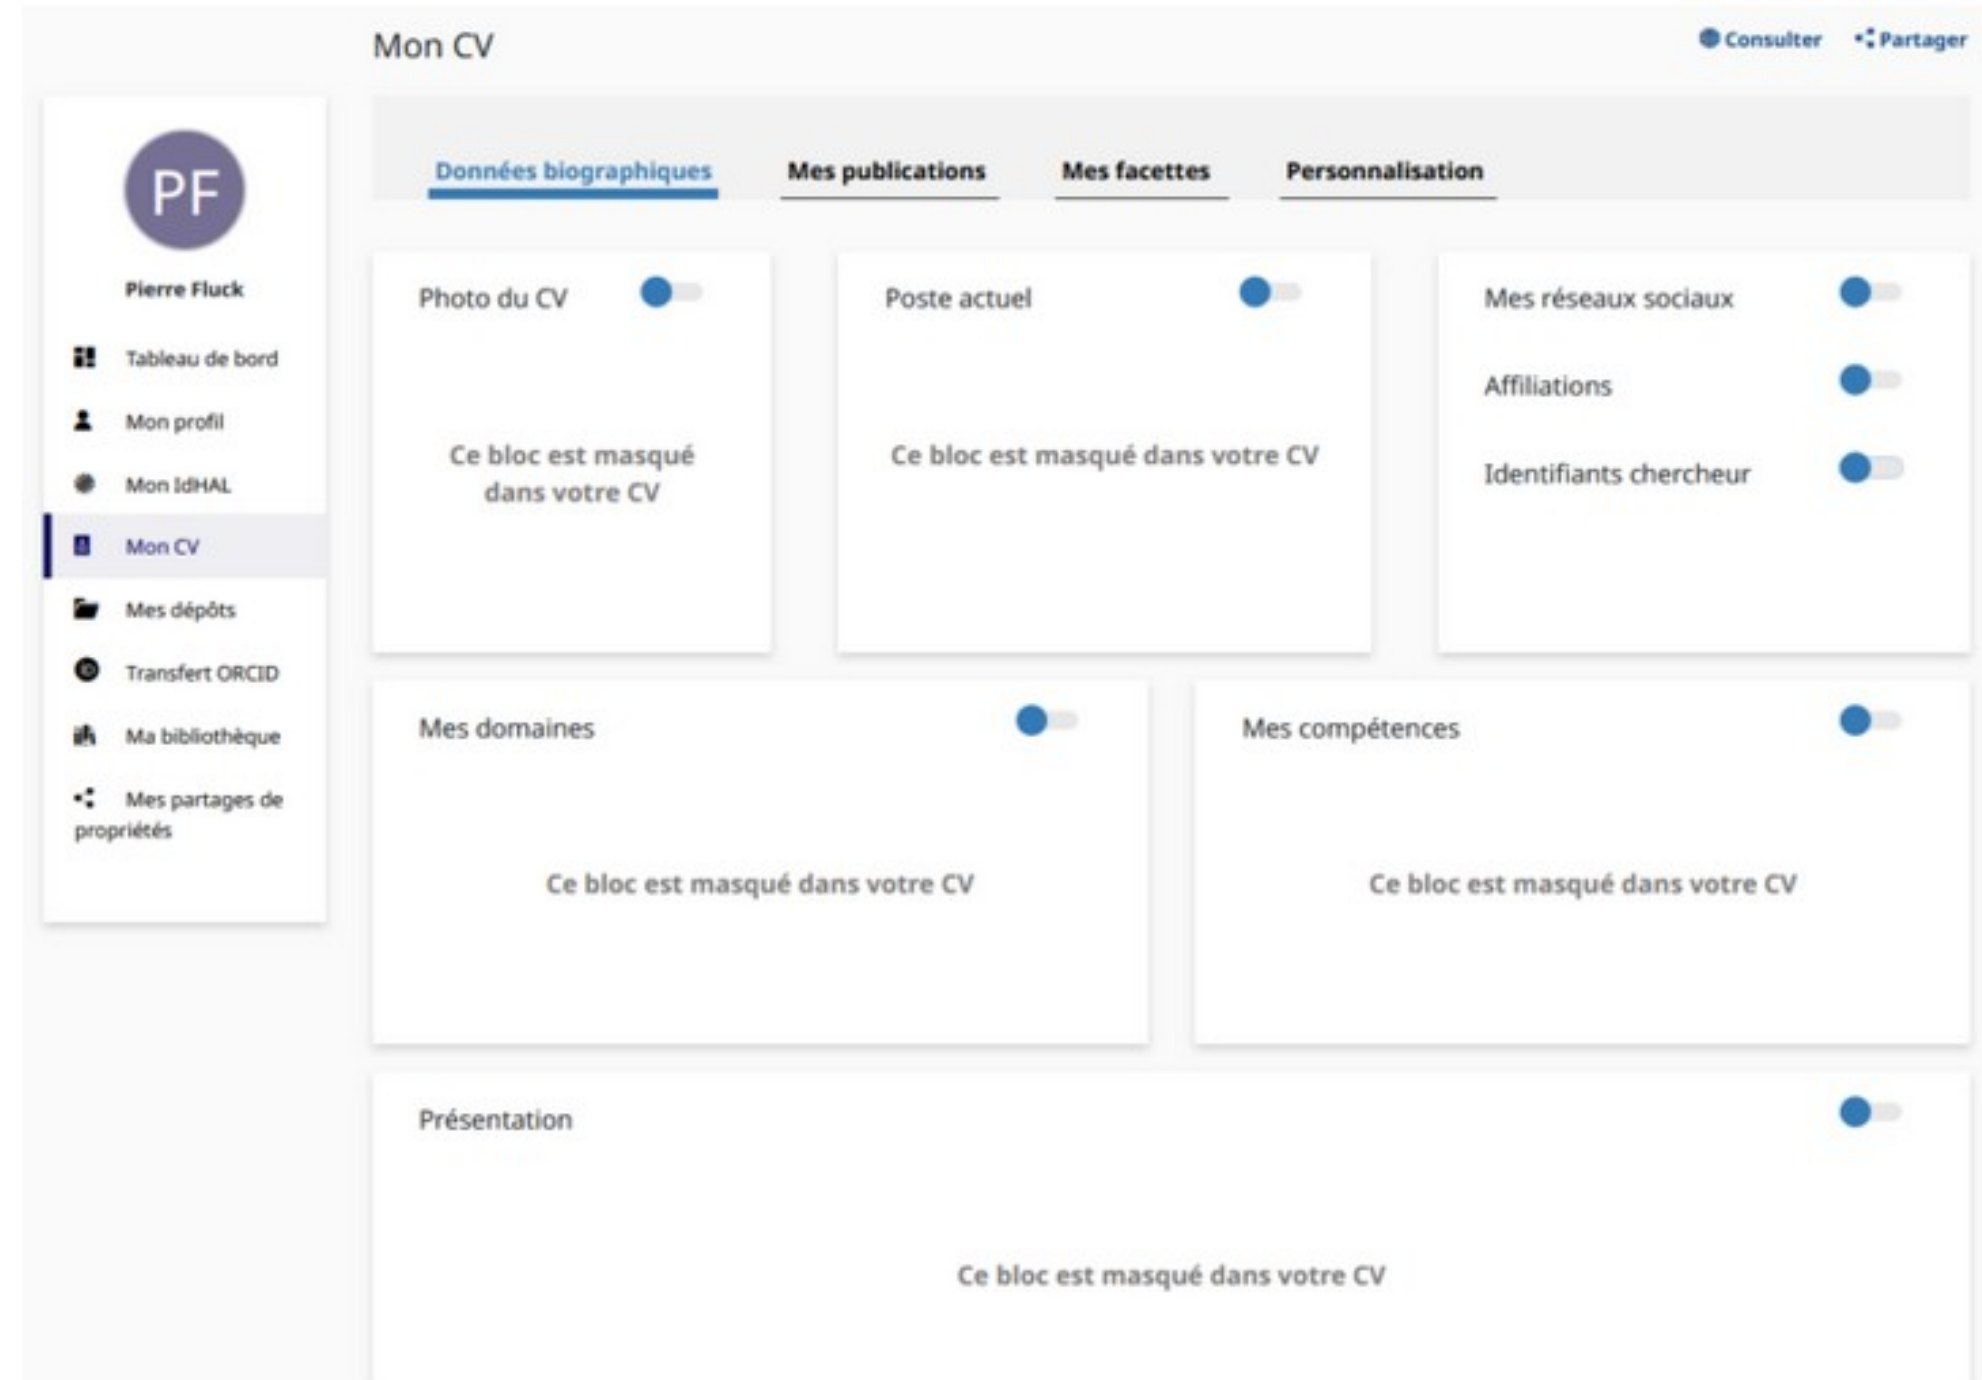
Mon CV

Consulter Partager

PF

Pierre Fluck

Tableau de bord

Mon profil

Mon IdHAL

Mon CV

Mes dépôts

Transfert ORCID

Ma bibliothèque

Mes partages de propriétés

Données biographiques Mes publications Mes facettes Personnalisation

Photo du CV

Ce bloc est masqué dans votre CV

Poste actuel

Ce bloc est masqué dans votre CV

Mes réseaux sociaux

Affiliations

Identifiants chercheur

Mes domaines

Ce bloc est masqué dans votre CV

Mes compétences

Ce bloc est masqué dans votre CV

Présentation

Ce bloc est masqué dans votre CV